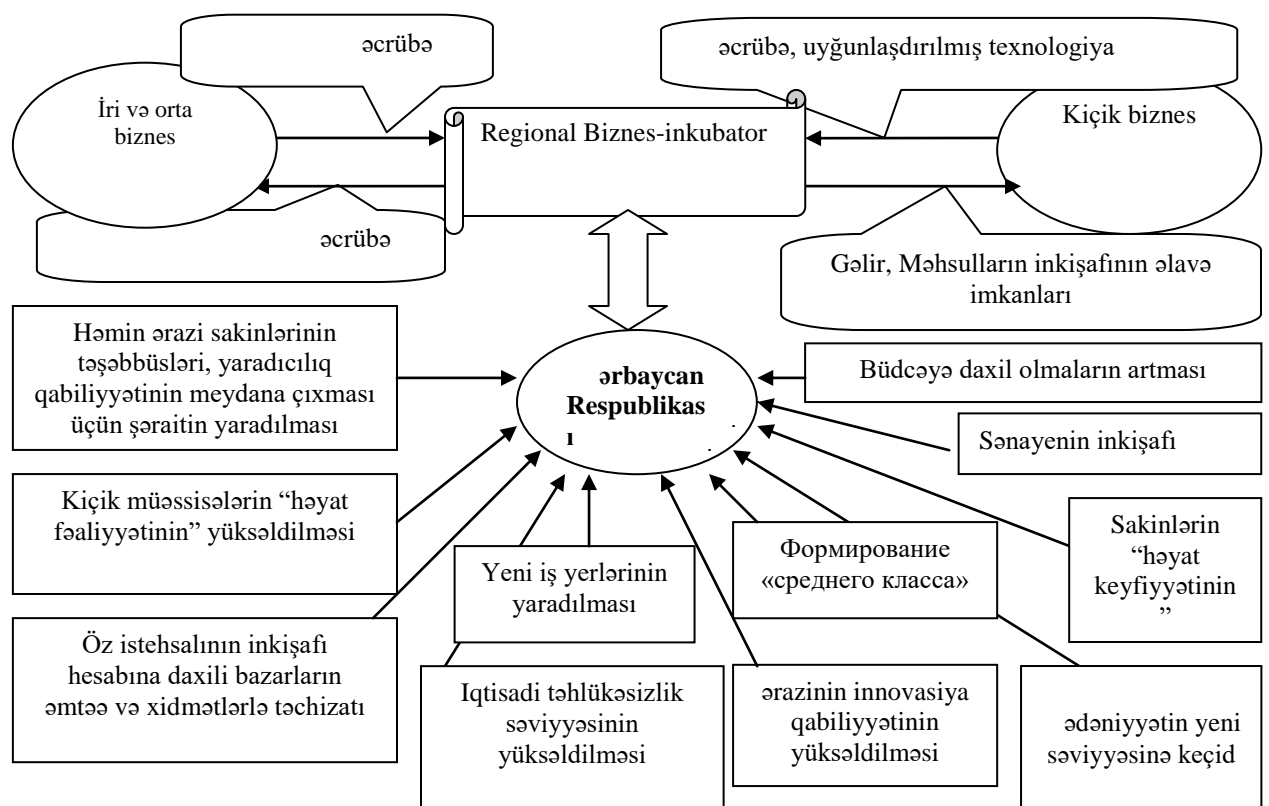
əcrübə

İri və orta biznes

Regional Biznes-inkubator

əcrübə, uyğunlaşdırılmış texnologiya

Kiçik biznes

əcrübə

Gəlir, Məhsulların inkişafının əlavə imkanları

Həmin ərazi sakinlərinin təşəbbüsləri, yaradıcılıq qabiliyyətinin meydana çıxması üçün şəraitin yaradılması

ərbaycan Respublikas ı

Büdcəyə daxil olmaların artması

Sənayenin inkişafı

Kiçik müəssisələrin "həyat fəaliyyətinin" yüksəldilməsi

Yeni iş yerlərinin yaradılması

Формирование «среднего класса»

Sakinlərin "həyat keyfiyyətinin "

Öz istehsalının inkişafı hesabına daxili bazarların əmtəə və xidmətlərlə təchizatı

Iqtisadi təhlükəsizlik səviyyəsinin yüksəldilməsi

ərazinin innovasiya qabiliyyətinin yüksəldilməsi

ədəniyyətin yeni səviyyəsinə keçid